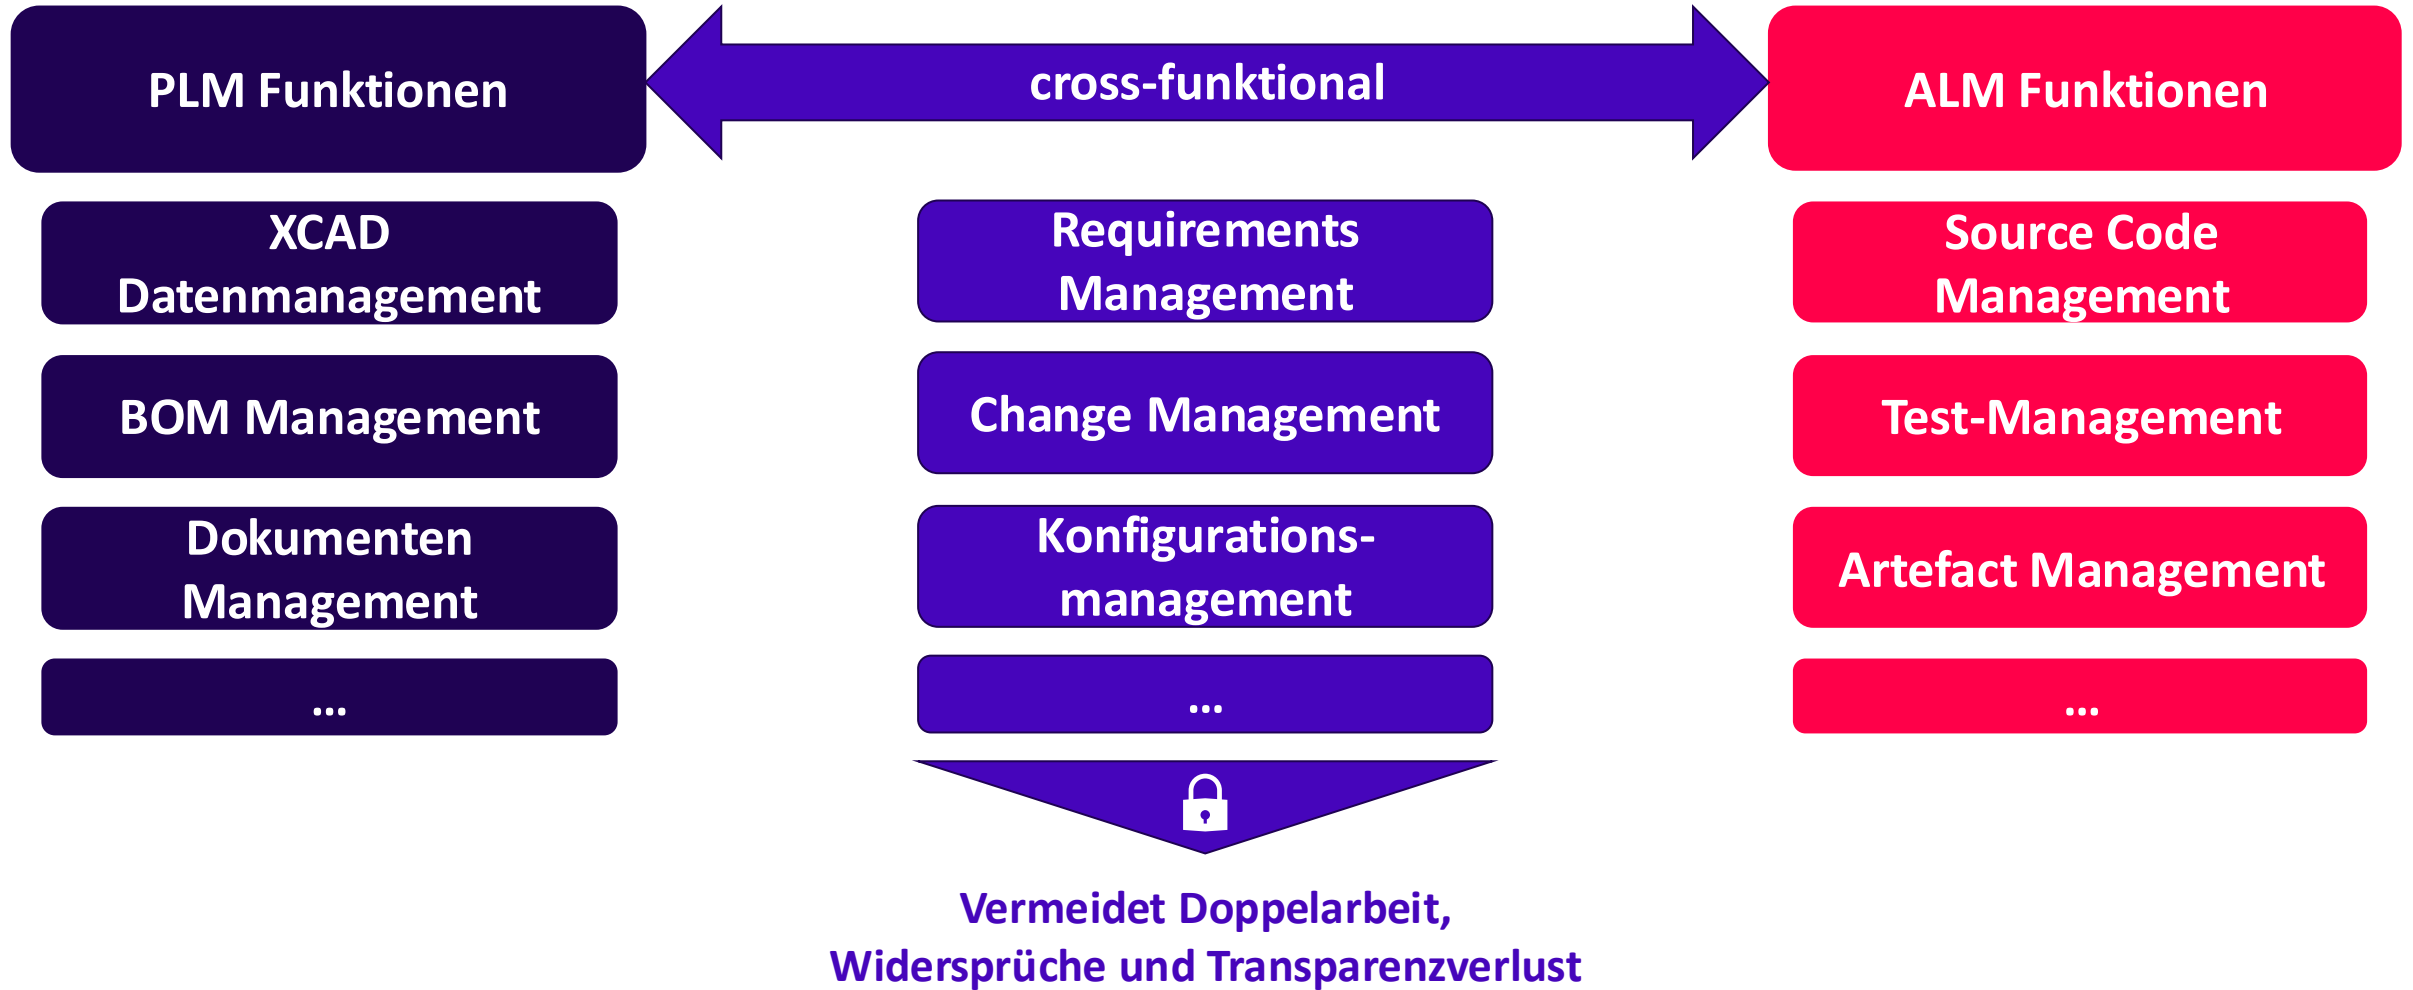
PLM Funktionen

cross-funktional

ALM Funktionen

XCAD Datenmanagement

BOM Management

Dokumenten Management

...

Requirements Management

Change Management

Konfigurations-management

...

Source Code Management

Test-Management

Artefact Management

...

Vermeidet Doppelarbeit, Widersprüche und Transparenzverlust